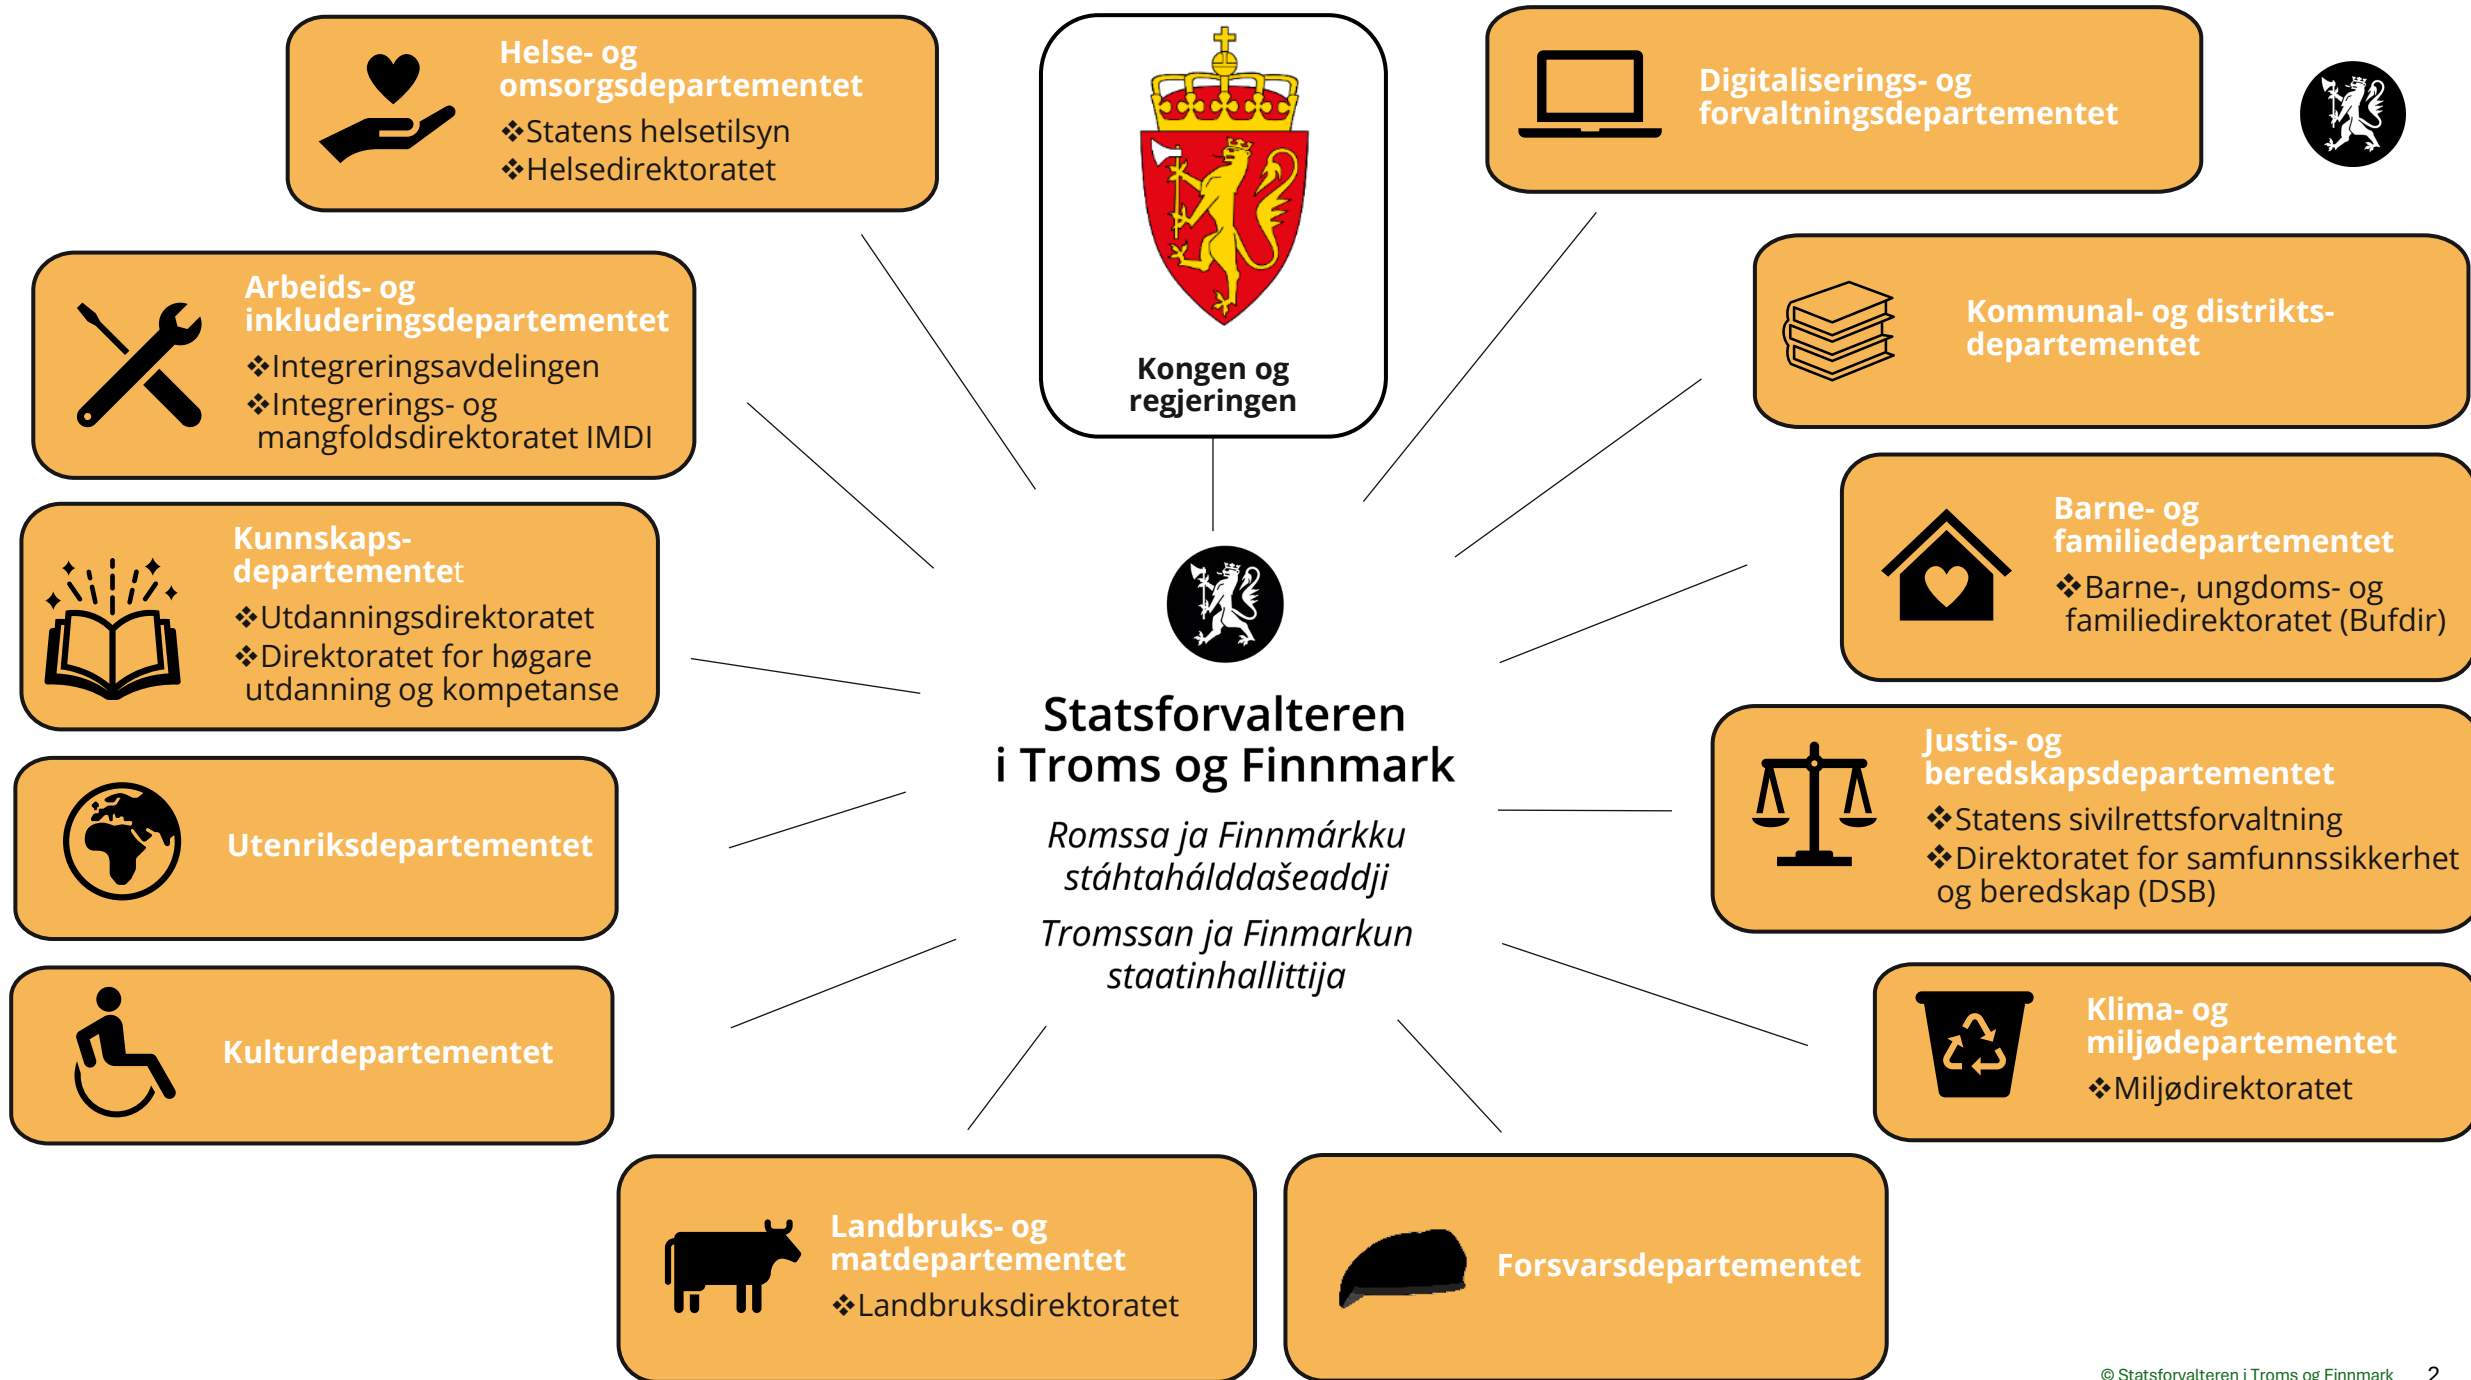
Helse- og omsorgsdepartementet
❖Statens helsetilsyn
❖Helsedirektoratet

Kongen og regjeringen

Digitaliserings- og forvaltningsdepartementet

Arbeids- og inkluderingsdepartementet
❖Integreringsavdelingen
❖Integrerings- og mangfoldsdirektoratet IMDI

Kommunal- og distrikts-departementet

Kunnskaps-departementet
❖Utdanningsdirektoratet
❖Direktoratet for høgare utdanning og kompetanse

Barne- og familiedepartementet
❖Barne-, ungdoms- og familiedirektoratet (Bufdir)

Statsforvalteren i Troms og Finnmark

Romssa ja Finnmárkku stáhtahálddašeaddji

Tromssan ja Finmarkun staatinhallittija

Utenriksdepartementet

Justis- og beredskapsdepartementet
❖Statens sivilrettsforvaltning
❖Direktoratet for samfunnssikkerhet og beredskap (DSB)

Kulturdepartementet

Klima- og miljødepartementet
❖Miljødirektoratet

Landbruks- og matdepartementet
❖Landbruksdirektoratet

Forsvarsdepartementet

© Statsforvalteren i Troms og Finnmark 2